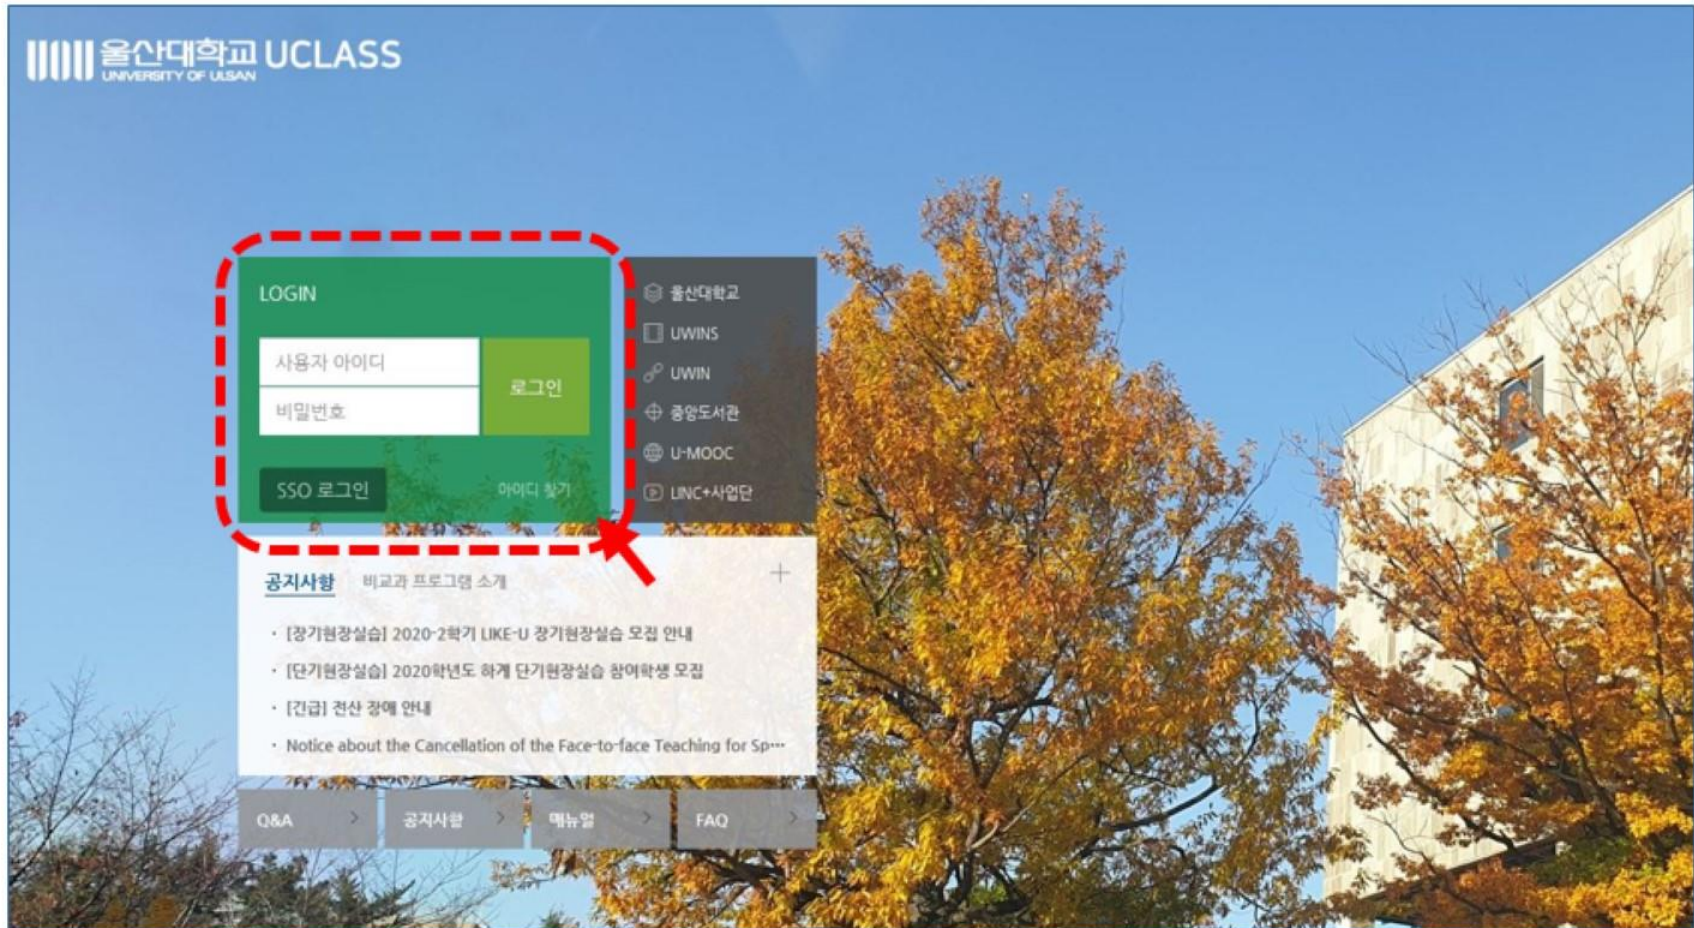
울산대학교 UCLASS
UNIVERSITY OF ULSAN

LOGIN

사용자 아이디
비밀번호
로그인

SSO 로그인
아이디 찾기

울산대학교
UWINS
UWIN
중앙도서관
U-MOOC
UNC+사업단

공지사항 비교과 프로그램 소개 +

· [장기현장실습] 2020-2학기 LIKE-U 장기현장실습 모집 안내
· [단기현장실습] 2020학년도 하계 단기현장실습 참여학생 모집
· [긴급] 전산 장애 안내
· Notice about the Cancellation of the Face-to-face Teaching for Sp···

Q&A >
공지사항 >
매뉴얼 >
FAQ >